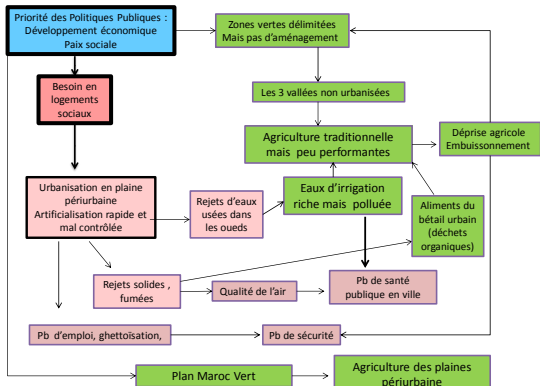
Priorité des Politiques Publiques : Développement économique Paix sociale

Zones vertes délimitées Mais pas d'aménagement

Les 3 vallées non urbanisées

Besoin en logements sociaux

Agriculture traditionnelle mais peu performantes

Déprise agricole Embuissonnement

Urbanisation en plaine périurbaine Artificialisation rapide et mal contrôlée

Rejets d'eaux usées dans les oueds

Eaux d'irrigation riche mais polluée

Aliments du bétail urbain (déchets organiques)

Rejets solides , fumées

Qualité de l'air

Pb de santé publique en ville

Pb d'emploi, ghettoïsation,

Pb de sécurité

Plan Maroc Vert

Agriculture des plaines périurbaine